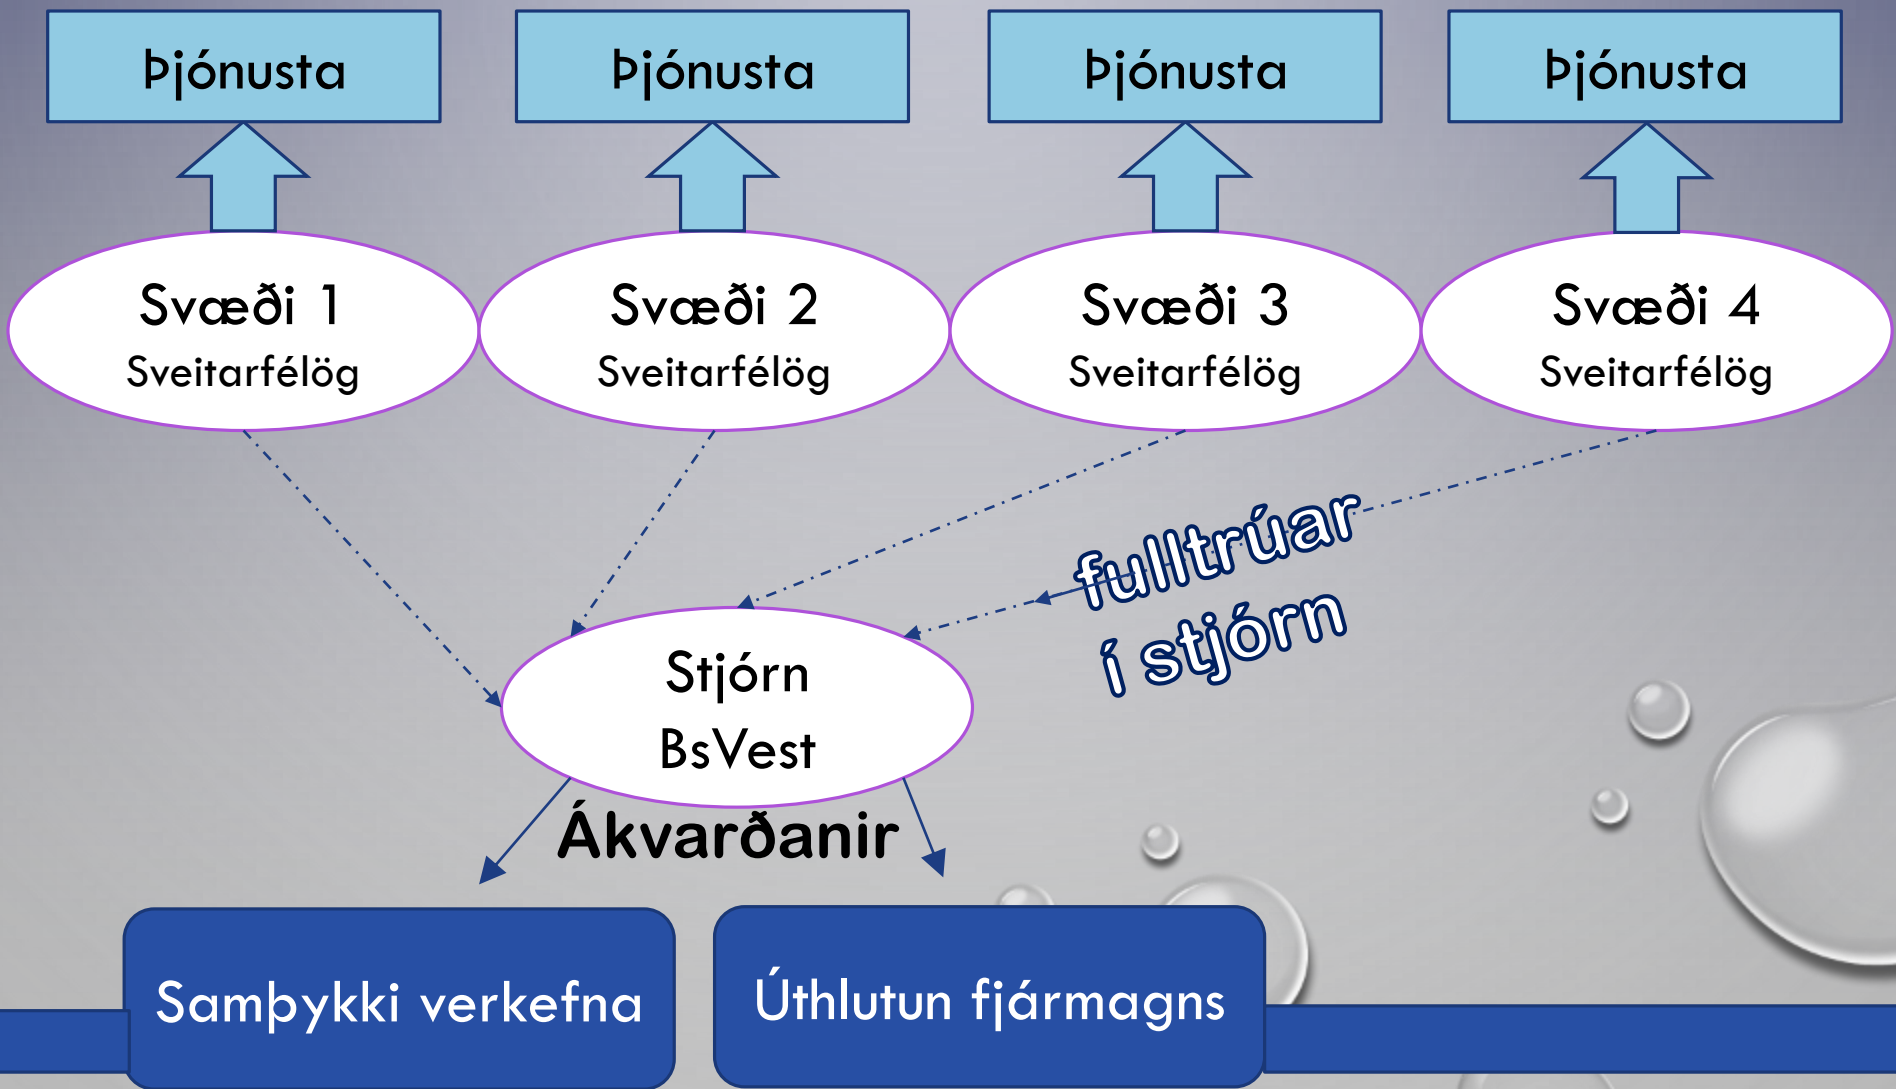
Þjónusta

Þjónusta

Þjónusta

Þjónusta

Svæði 1
Sveitarfélög

Svæði 2
Sveitarfélög

Svæði 3
Sveitarfélög

Svæði 4
Sveitarfélög

fulltrúar í stjórn

Stjórn
BsVest

Ákvarðanir

Samþykki verkefna

Úthlutun fjármagns